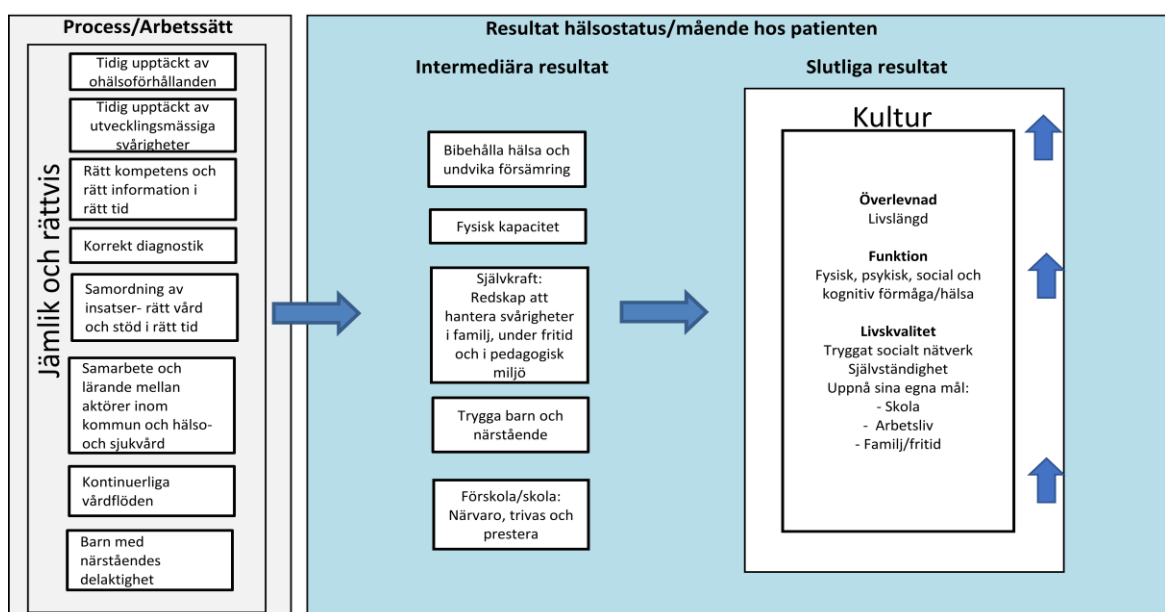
Process/Arbetssätt

Jämlik och rättvis

Tidig upptäckt av ohälsoförhållanden

Tidig upptäckt av utvecklingsmässiga svårigheter

Rätt kompetens och rätt information i rätt tid

Korrekt diagnostik

Samordning av insatser- rätt vård och stöd i rätt tid

Samarbete och lärande mellan aktörer inom kommun och hälso- och sjukvård

Kontinuerliga vårdflöden

Barn med närståendes delaktighet

Resultat hälsostatus/mående hos patienten

Intermediära resultat

Bibehålla hälsa och undvika försämring

Fysisk kapacitet

Självkraft: Redskap att hantera svårigheter i familj, under fritid och i pedagogisk miljö

Trygga barn och närstående

Förskola/skola: Närvaro, trivas och prestera

Slutliga resultat

Kultur

Överlevnad
Livslängd

Funktion
Fysisk, psykisk, social och kognitiv förmåga/hälsa

Livskvalitet
Tryggat socialt nätverk
Självständighet
Uppnå sina egna mål:
- Skola
- Arbetsliv
- Familj/fritid